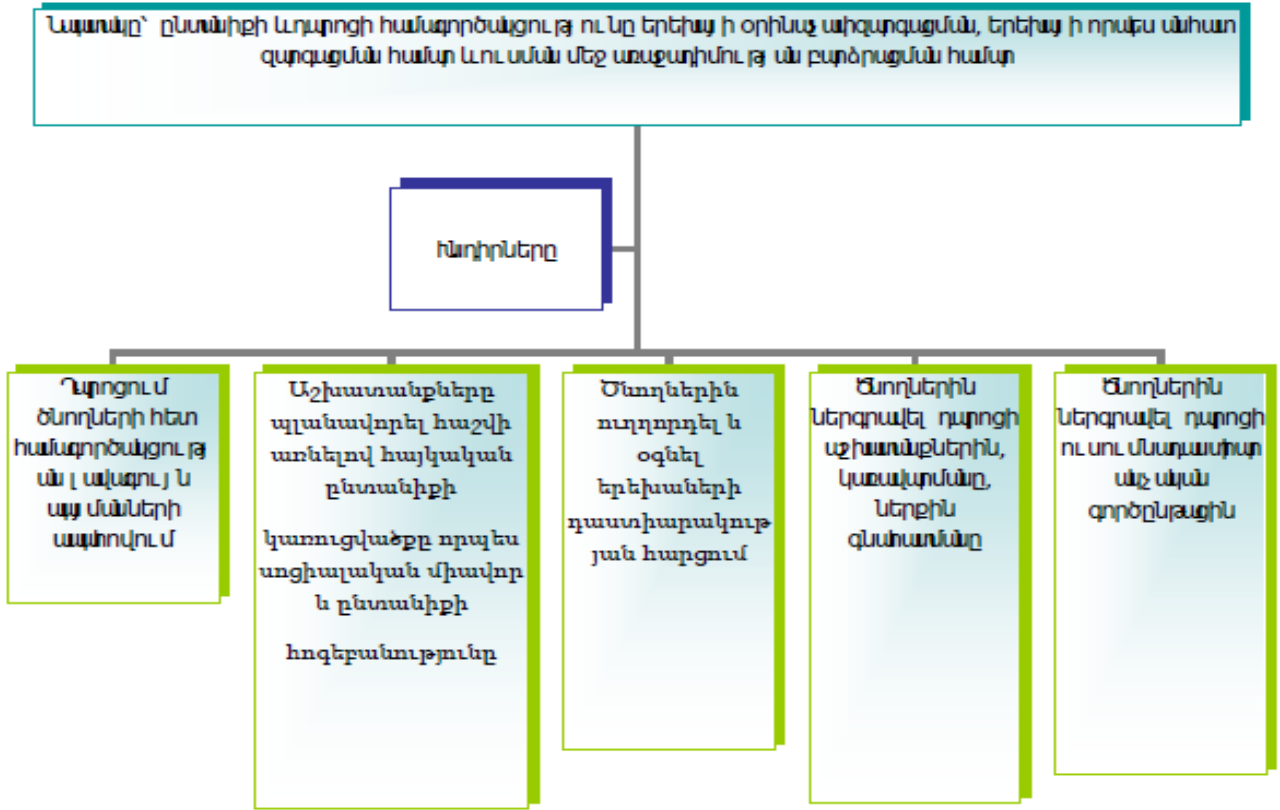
Նպատակը՝ ընտանիքի և դպրոցի համագործակցություն երեխայի օրինաչափ զարգացման, երեխայի որպես անհատ զարգացման համար և ուսման մեջ առաջադիմության բարձրացման համար

Խնդիրները

Դպրոցում ծնողների հետ համագործակցության լավագույն պայմանների ապահովում

Աշխատանքները պլանավորել հաշվի առնելով հայկական ընտանիքի

կառուցվածքը որպես սոցիալական միավոր և ընտանիքի

հոգեբանությունը

Ծնողներին ուղղորդել և օգնել երեխաների դաստիարակության հարցում

Ծնողներին ներգրավել դպրոցի աշխատանքներին, կառավարմանը, ներքին գնահատմանը

Ծնողներին ներգրավել դպրոցի ուսումնադաստիարակչական գործընթացին